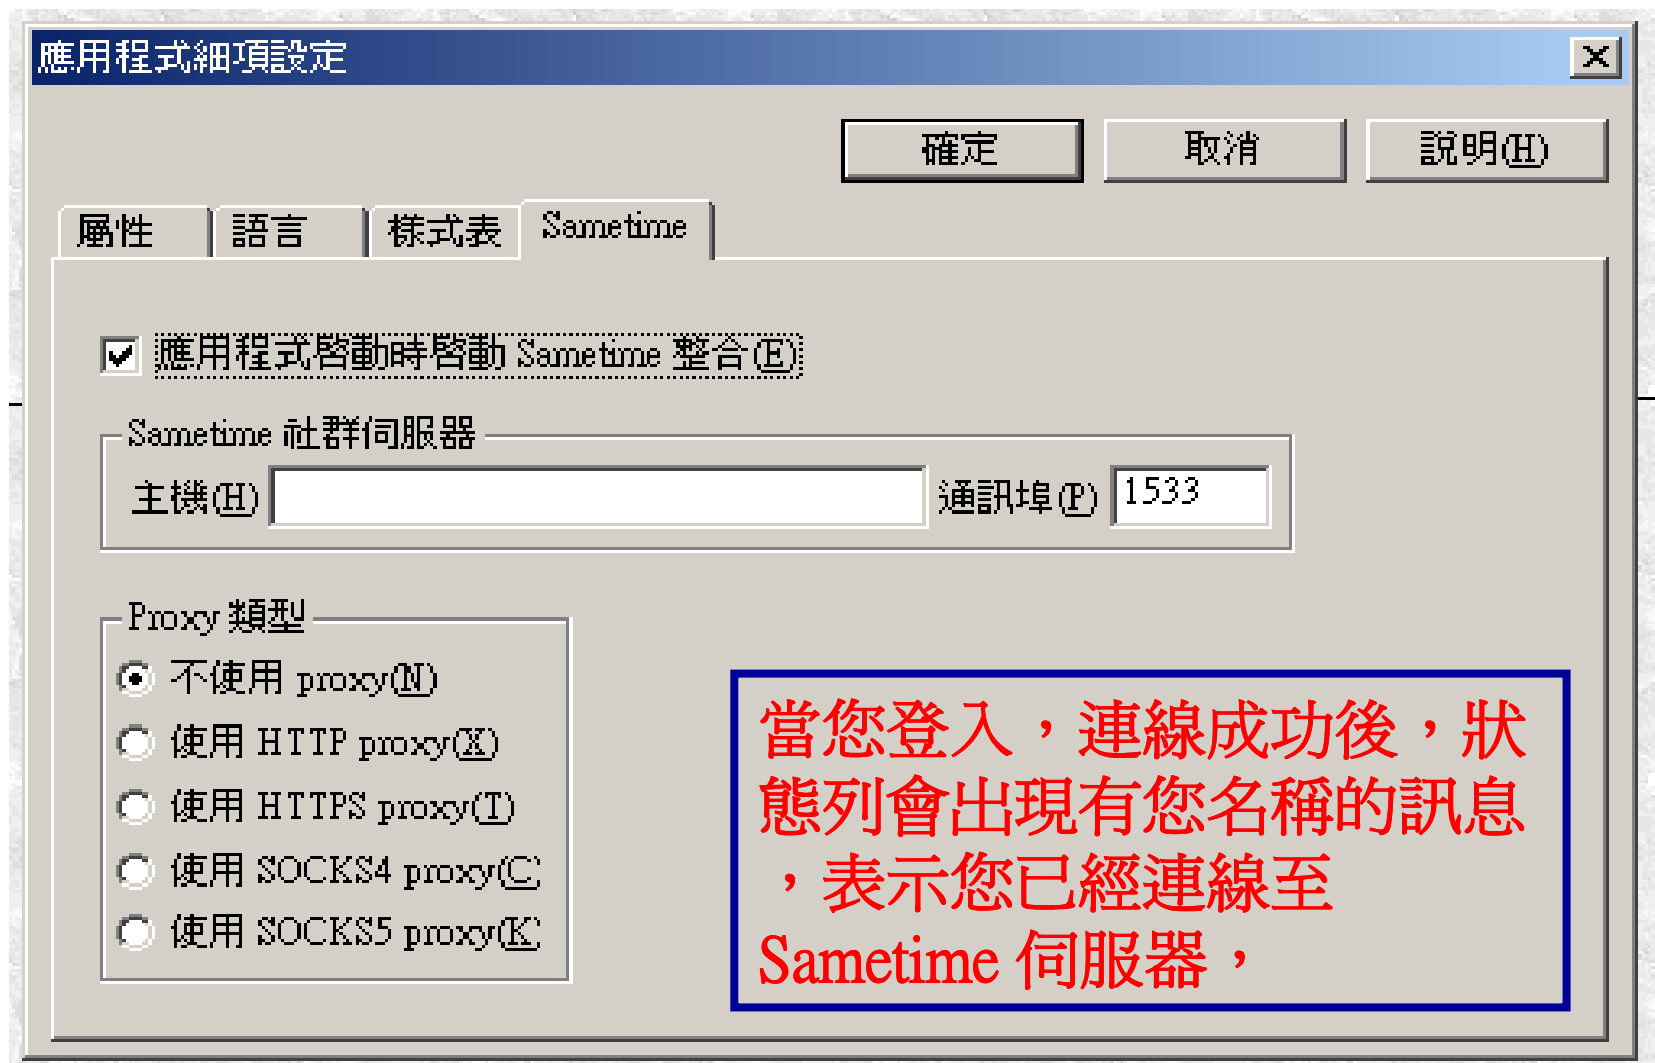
應用程式細項設定

確定 取消 說明(H)

屬性 語言 樣式表 Sametime

應用程式啓動時啓動 Sametime 整合(E)

Sametime 社群伺服器
主機(H)
通訊埠(P) 1533

Proxy 類型
不使用 proxy(N)
使用 HTTP proxy(X)
使用 HTTPS proxy(T)
使用 SOCKS4 proxy(C)
使用 SOCKS5 proxy(K)

當您登入，連線成功後，狀態列會出現有您名稱的訊息，表示您已經連線至 Sametime 伺服器，